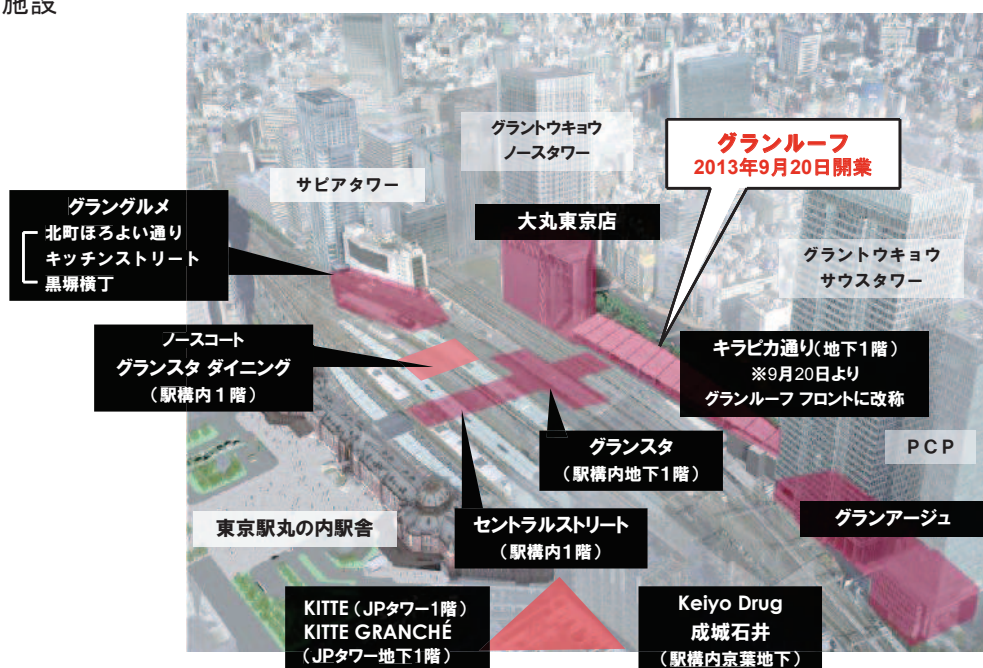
施設

グラントウキョウ
ノースタワー

グランルーフ
2013年9月20日開業

サピアタワー

大丸東京店

グラングルメ
北町ほろよい通り
キッチンストリート
黒塀横丁

グラントウキョウ
サウスタワー

ノースコート
グランスタ ダイニング
（駅構内１階）

キラピカ通り（地下１階）
※9月20日より
グランルーフ フロントに改称

グランスタ
（駅構内地下１階）

PCP

東京駅丸の内駅舎

セントラルストリート
（駅構内１階）

グランアージュ

KITTE（JPタワー1階）
KITTE GRANCHÉ
（JPタワー地下1階）

Keiyo Drug
成城石井
（駅構内京葉地下）